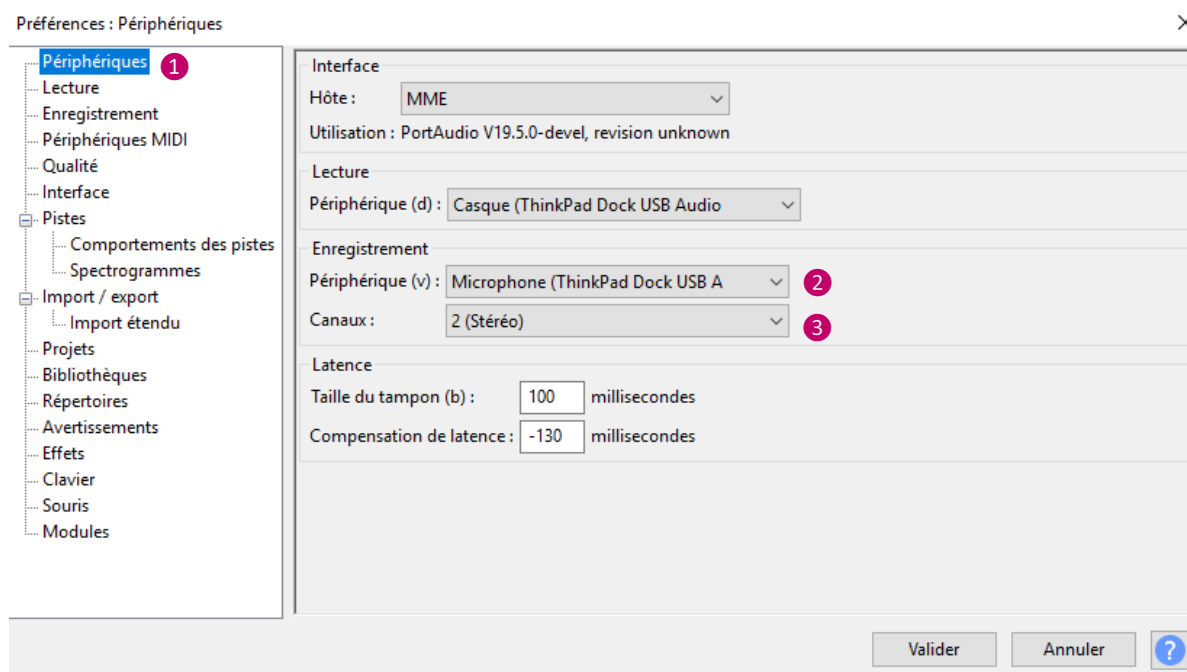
Préférences : Périphériques

Périphériques 1
Lecture
Enregistrement
Périphériques MIDI
Qualité
Interface
Pistes
Comportements des pistes
Spectrogrammes
Import / export
Import étendu
Projets
Bibliothèques
Répertoires
Avertissements
Effets
Clavier
Souris
Modules

Interface
Hôte : MME
Utilisation : PortAudio V19.5.0-devel, revision unknown

Lecture
Périphérique (d) : Casque (ThinkPad Dock USB Audio

Enregistrement
Périphérique (v) : Microphone (ThinkPad Dock USB A 2
Canaux : 2 (Stéréo) 3

Latence
Taille du tampon (b) : 100 millisecondes
Compensation de latence : -130 millisecondes

Valider Annuler ?